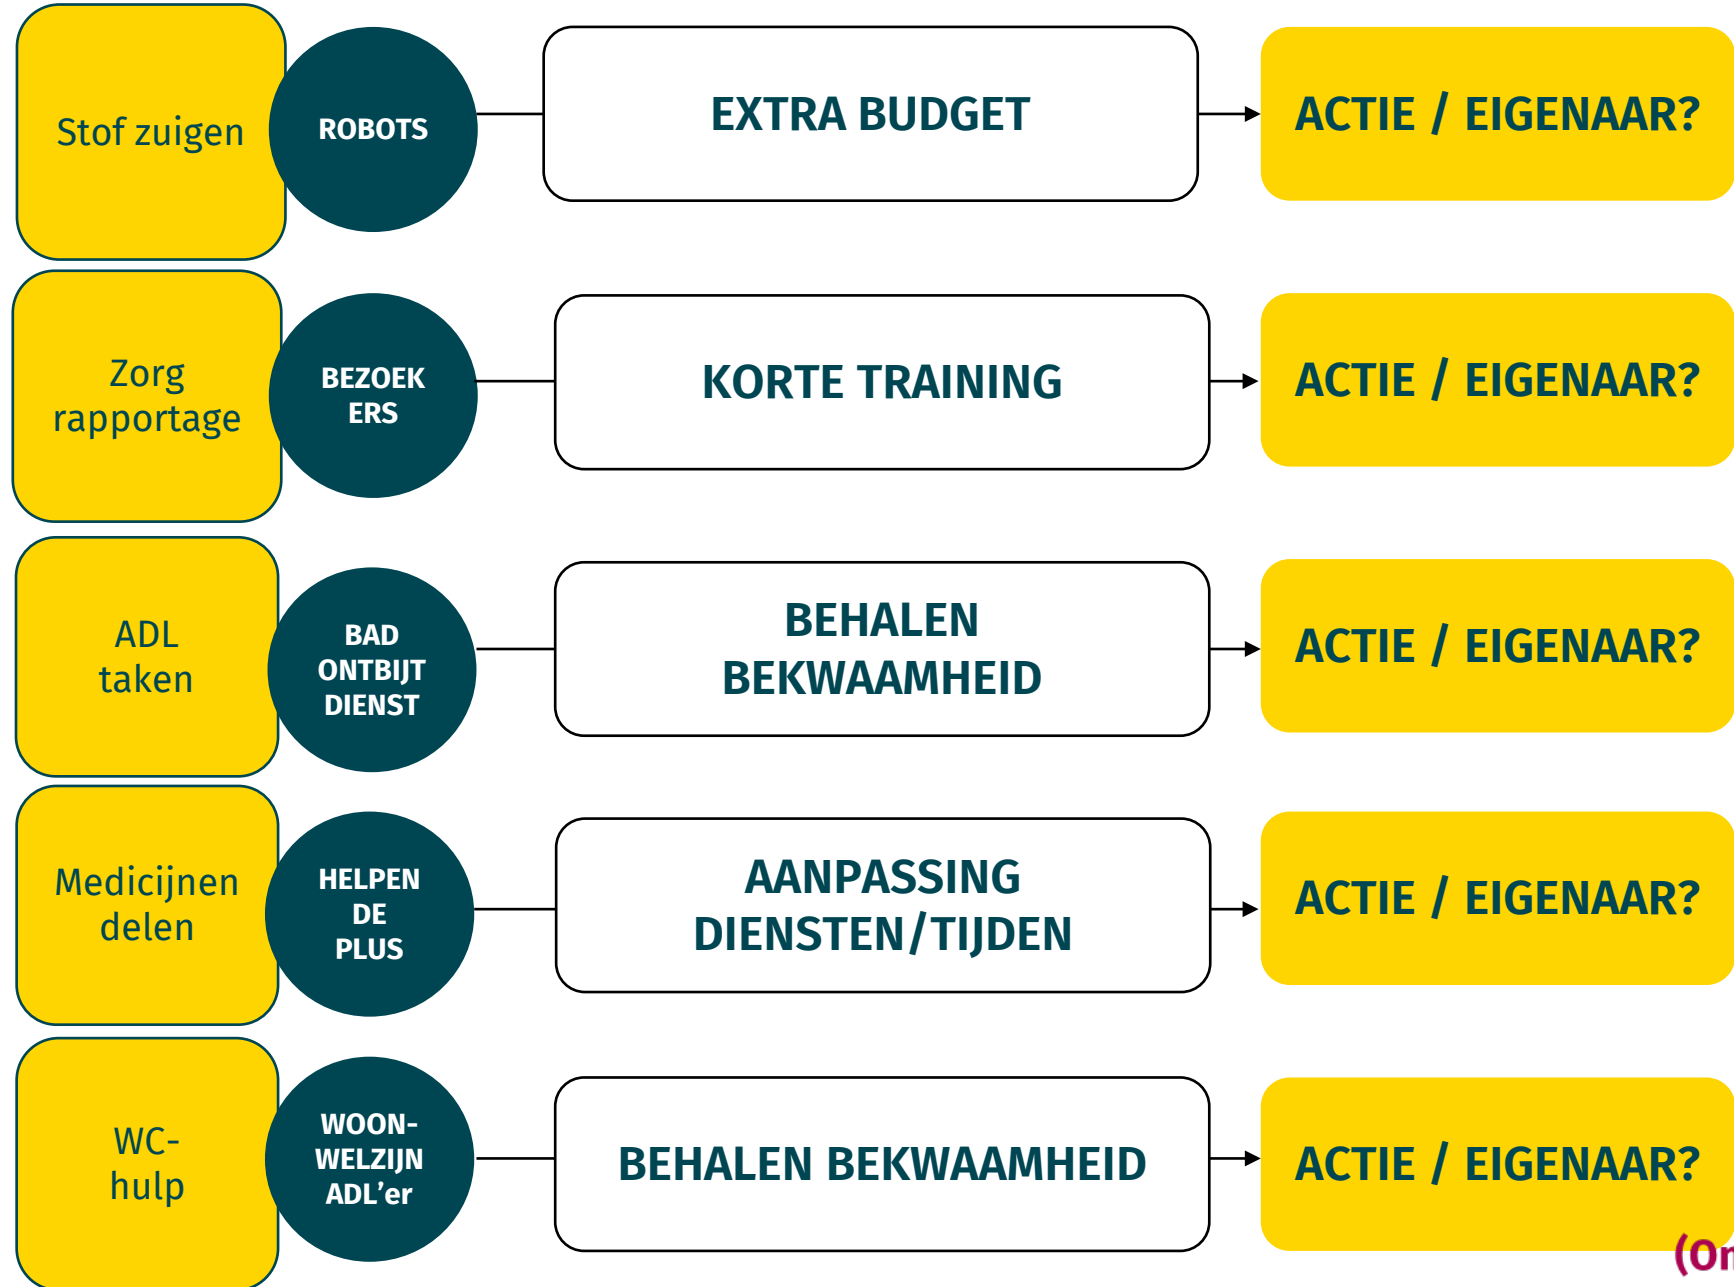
Stof zuigen

ROBOTS

EXTRA BUDGET

ACTIE / EIGENAAR?

Zorg rapportage

BEZOEK ERS

KORTE TRAINING

ACTIE / EIGENAAR?

ADL taken

BAD ONTBIJT DIENST

BEHALEN BEKWAAMHEID

ACTIE / EIGENAAR?

Medicijnen delen

HELPEN DE PLUS

AANPASSING DIENSTEN/TIJDEN

ACTIE / EIGENAAR?

WC-hulp

WOON-WELZIJN ADL’er

BEHALEN BEKWAAMHEID

ACTIE / EIGENAAR?

(On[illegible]